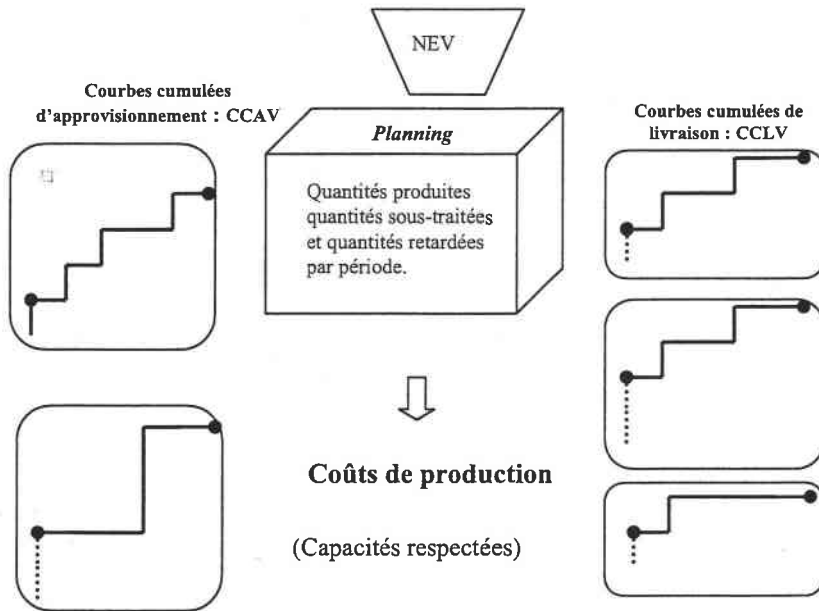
NEV

Courbes cumulées d'approvisionnement : CCAV

Planning

Quantités produites quantités sous-traitées et quantités retardées par période.

Courbes cumulées de livraison : CCLV

Coûts de production

(Capacités respectées)